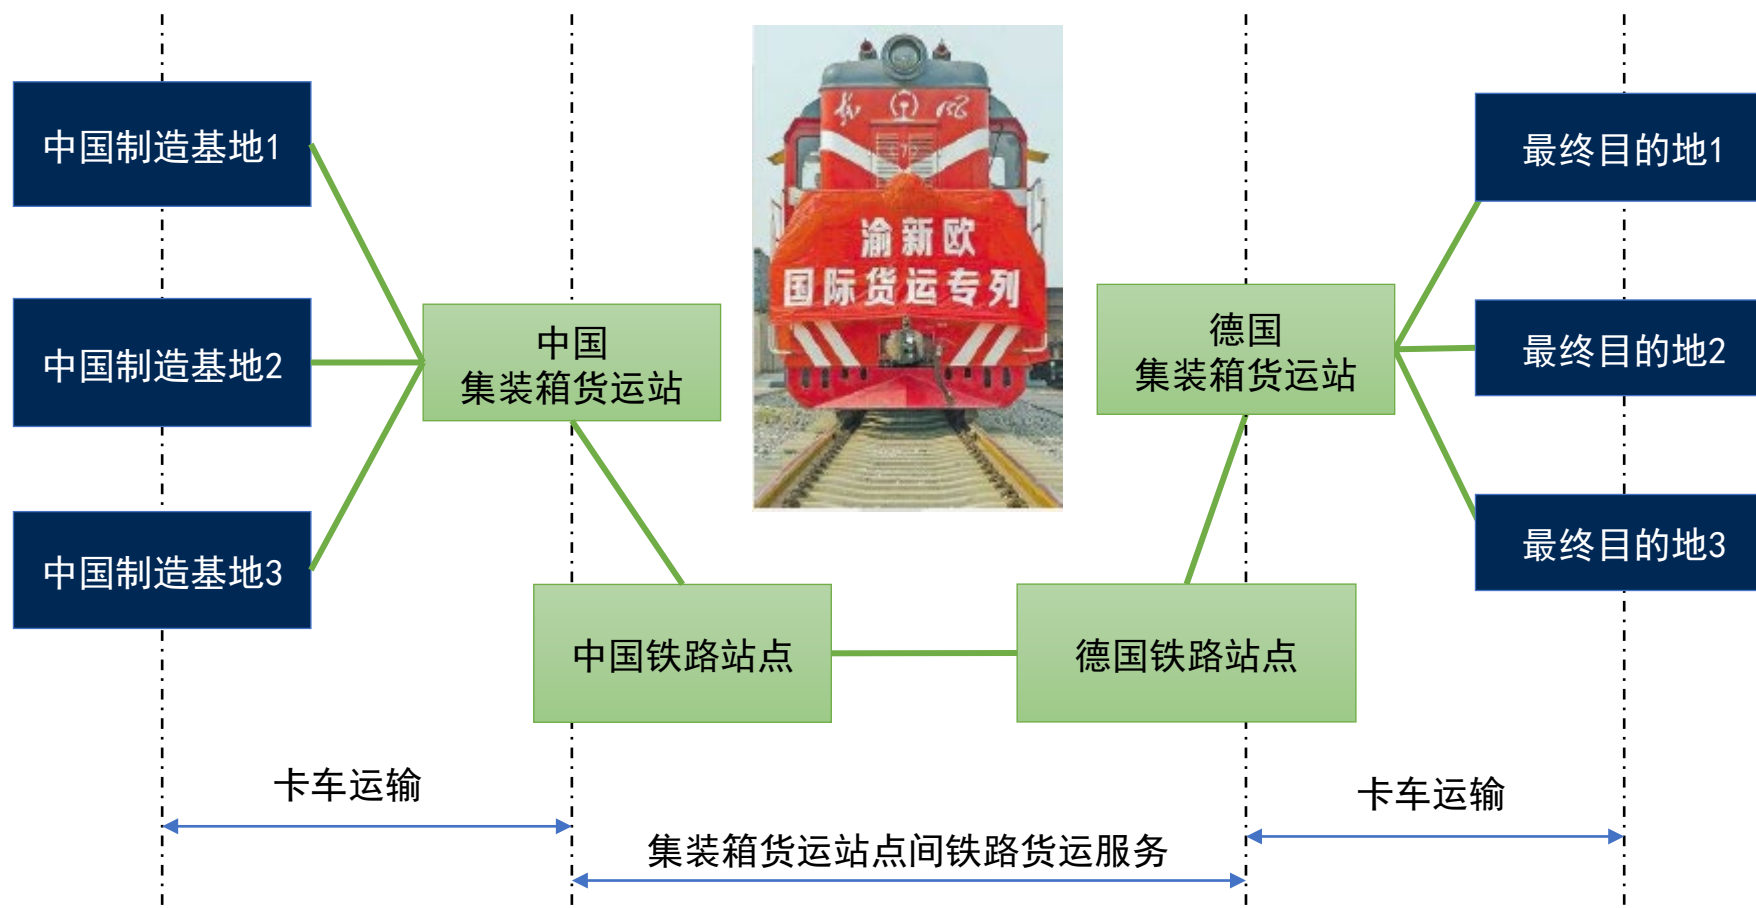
中国制造基地1

中国制造基地2

中国制造基地3

中国
集装箱货运站

渝新欧
国际货运专列

德国
集装箱货运站

最终目的地1

最终目的地2

最终目的地3

中国铁路站点

德国铁路站点

卡车运输

集装箱货运站点间铁路货运服务

卡车运输